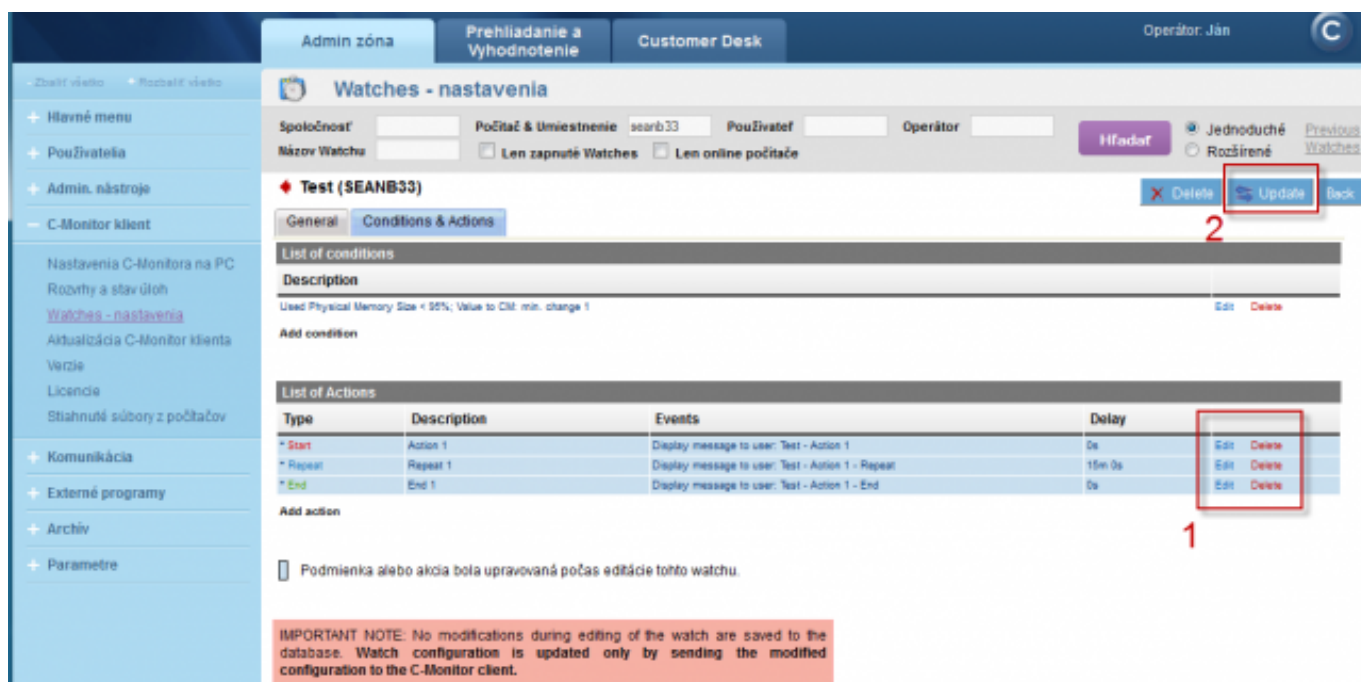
Admin zóna | Prehliadanie a Vyhodnotenie | Customer Desk | Operátor: Ján

- Zbaliť všetko + Rozbaliť všetko

+ Hlavné menu
+ Používatelia
+ Admin. nástroje
− C-Monitor klient

Nastavenia C-Monitora na PC
Rozvrhy a stav úloh
Watches - nastavenia
Aktualizácia C-Monitor klienta
Verzie
Licencie
Stiahnuté súbory z počítačov

+ Komunikácia
+ Externé programy
+ Archív
+ Parametre

Watches - nastavenia

Spoločnosť | Počítač & Umiestnenie searb33 | Používateľ | Operátor
Názov Watchu | Len zapnuté Watches | Len online počítače
Hľadať | Jednoduché | Rozšírené | Previous Watches

Test (SEANB33)

Delete | Update | Back

2

General | Conditions & Actions

List of conditions

| Description | |
|---|---|
| Used Physical Memory Size < 95%; Value to CM: min. change 1 | Edit Delete |

Add condition

List of Actions

| Type | Description | Events | Delay | |
|---|---|---|---|---|
| * Start | Action 1 | Display message to user: Test - Action 1 | 0s | Edit Delete |
| * Repeat | Repeat 1 | Display message to user: Test - Action 1 - Repeat | 15m 0s | Edit Delete |
| * End | End 1 | Display message to user: Test - Action 1 - End | 0s | Edit Delete |

Add action

1

Podmienka alebo akcia bola upravovaná počas editácie tohto watchu.

IMPORTANT NOTE: No modifications during editing of the watch are saved to the database. **Watch configuration is updated only by sending the modified configuration to the C-Monitor client.**